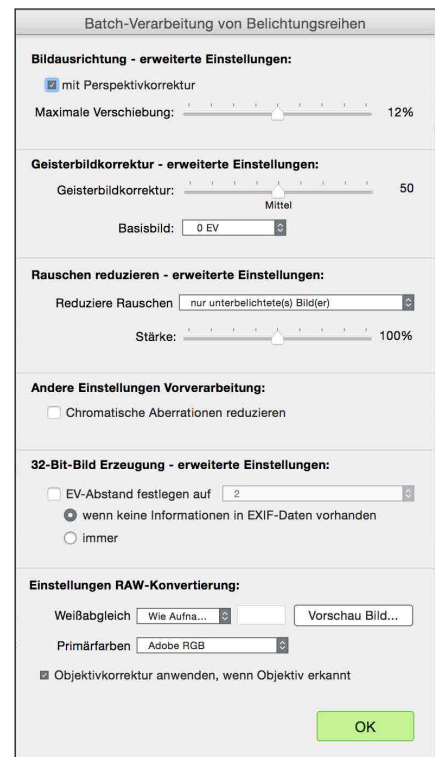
Batch-Verarbeitung von Belichtungsreihen

Bildausrichtung - erweiterte Einstellungen:

mit Perspektivkorrektur

Maximale Verschiebung: 12%

Geisterbildkorrektur - erweiterte Einstellungen:

Geisterbildkorrektur: 50

Mittel

Basisbild: 0 EV

Rauschen reduzieren - erweiterte Einstellungen:

Reduziere Rauschen nur unterbelichtete(s) Bild(er)

Stärke: 100%

Andere Einstellungen Vorverarbeitung:

Chromatische Aberrationen reduzieren

32-Bit-Bild Erzeugung - erweiterte Einstellungen:

EV-Abstand festlegen auf 2

wenn keine Informationen in EXIF-Daten vorhanden

immer

Einstellungen RAW-Konvertierung:

Weißabgleich Wie Aufna... Vorschau Bild...

Primärfarben Adobe RGB

Objektivkorrektur anwenden, wenn Objektiv erkannt

OK